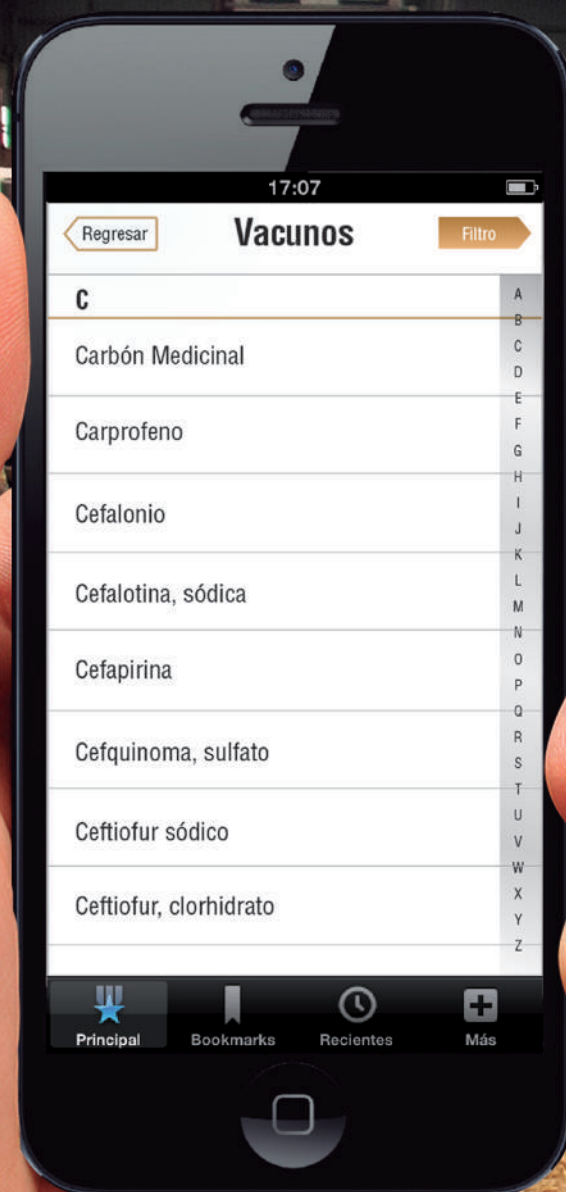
17:07

Regresar

Vacunos

Filtro

C

Carbón Medicinal

Carprofeno

Cefalonio

Cefalotina, sódica

Cefapirina

Cefquinoma, sulfato

Ceftiofur sódico

Ceftiofur, clorhidrato

A
B
C
D
E
F
G
H
I
J
K
L
M
N
O
P
Q
R
S
T
U
V
W
X
Y
Z

Principal

Bookmarks

Recientes

Más